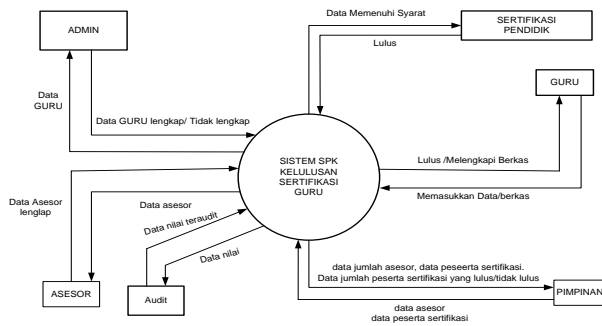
ADMIN

Data Memenuhi Syarat

SERTIFIKASI PENDIDIK

Lulus

Data GURU

Data GURU lengkap/ Tidak lengkap

GURU

SISTEM SPK KELULUSAN SERTIFIKASI GURU

Lulus /Melengkapi Berkas

Memasukkan Data/berkas

Data Asesor lenglap

Data asesor

Data nilai teraudit

Data nilai

data jumlah asesor, data peserta sertifikasi.

Data jumlah peserta sertifikasi yang lulus/tidak lulus

ASESOR

Audit

PIMPINAN

data asesor

data peserta sertifikasi